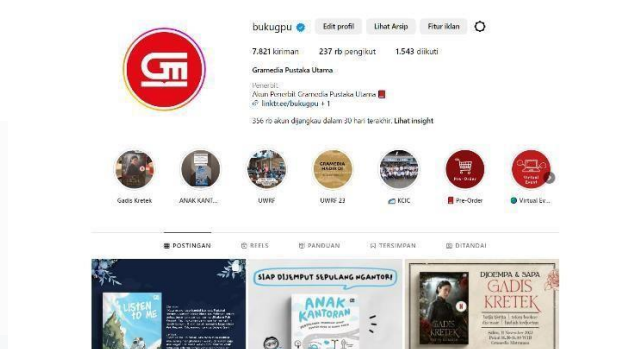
bukugpu Edit profil Lihat Arsip Fitur iklan

7.821 kiriman 237 rb pengikut 1.543 diikuti

Gramedia Pustaka Utama

Penerbit
Akun Penerbit Gramedia Pustaka Utama
linktr.ee/bukugpu + 1

356 rb akun dijangkau dalam 30 hari terakhir. Lihat insight

Gadis Kretek ANAK KANT... UWRF UWRF 23 KCIC Pre-Order Virtual Ev...

POSTINGAN REELS PANDUAN TERSIMPAN DITANDAI

LISTEN TO ME

SIAP DIJEMPUT SEPULANG NGANTOR!

ANAK KANTORAN

DJOEMPA & SAPA GADIS KRETEK

GADIS KRETEK